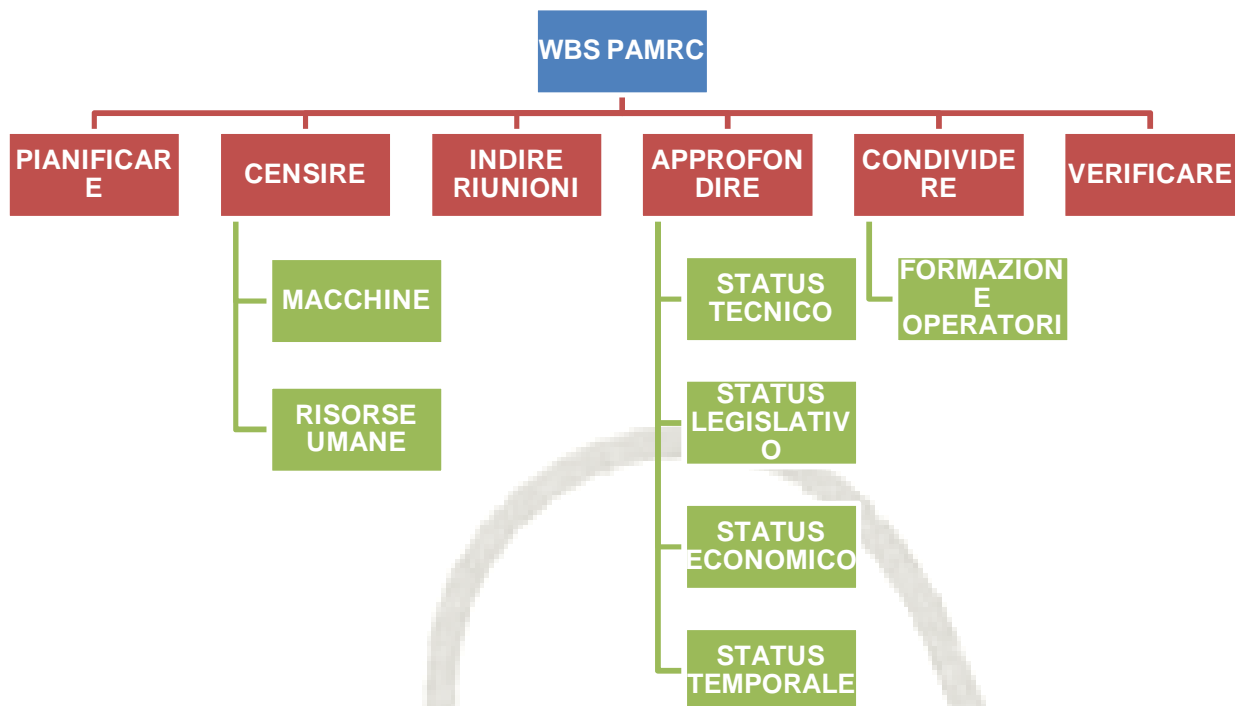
WBS PAMRC

PIANIFICARE

CENSIRE

INDIRE RIUNIONI

APPROFONDIRE

CONDIVIDERE

VERIFICARE

MACCHINE

RISORSE UMANE

STATUS TECNICO

STATUS LEGISLATIVO

STATUS ECONOMICO

STATUS TEMPORALE

FORMAZIONE OPERATORI